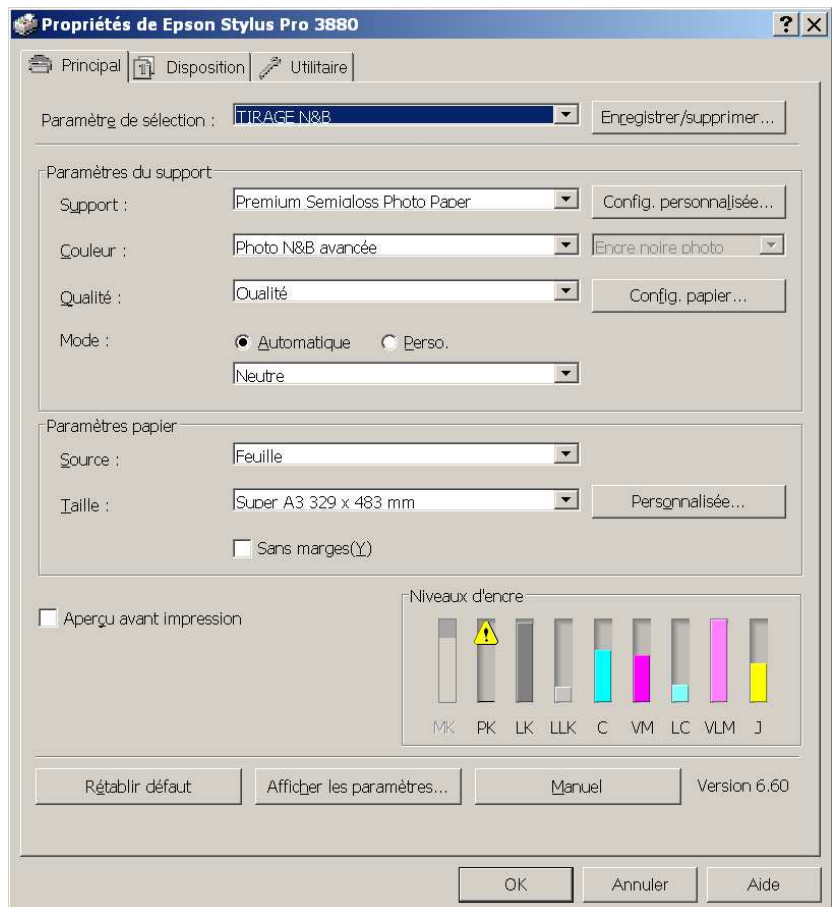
Propriétés de Epson Stylus Pro 3880

?
X

Principal | Disposition | Utilitaire

Paramètre de sélection : TIRAGE N&B
Enregistrer/supprimer...

Paramètres du support
Support : Premium Semigloss Photo Paper
Config. personnalisée...
Couleur : Photo N&B avancée
Encre noire photo
Qualité : Qualité
Config. papier...
Mode : Automatique Perso.
Neutre

Paramètres papier
Source : Feuille
Taille : Super A3 329 x 483 mm
Personnalisée...
Sans marges(Y)

Aperçu avant impression

Niveaux d'encre
MK PK LK LLK C VM LC VLM J

Rétablir défaut
Afficher les paramètres...
Manuel
Version 6.60

OK
Annuler
Aide